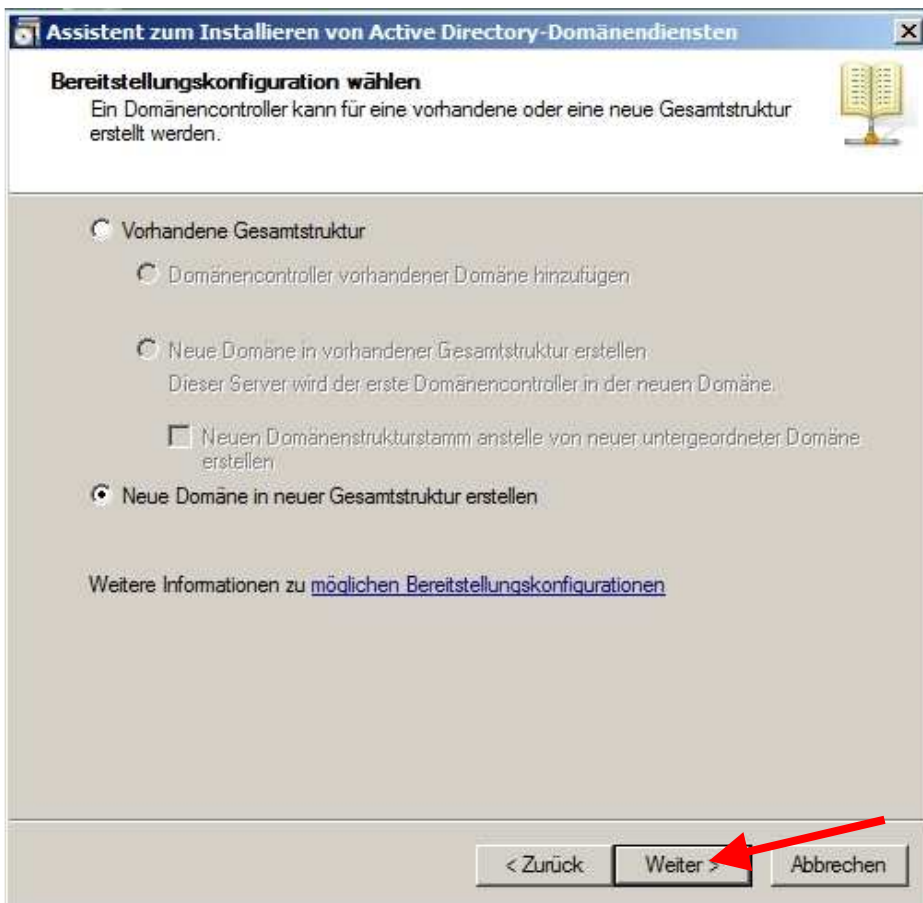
Assistent zum Installieren von Active Directory-Domänendiensten

Bereitstellungskonfiguration wählen
Ein Domänencontroller kann für eine vorhandene oder eine neue Gesamtstruktur erstellt werden.

Vorhandene Gesamtstruktur

Domänencontroller vorhandener Domäne hinzufügen

Neue Domäne in vorhandener Gesamtstruktur erstellen
Dieser Server wird der erste Domänencontroller in der neuen Domäne.

Neuen Domänenstrukturstamm anstelle von neuer untergeordneter Domäne erstellen

Neue Domäne in neuer Gesamtstruktur erstellen

Weitere Informationen zu möglichen Bereitstellungskonfigurationen

< Zurück | Weiter > | Abbrechen